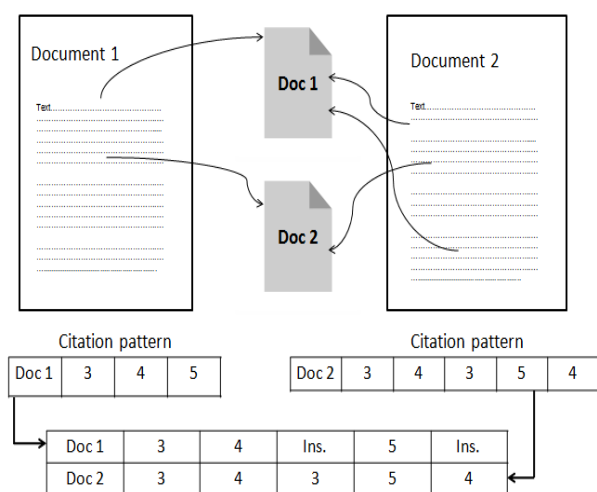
Document 1

Text

Doc 1

Doc 2

Document 2

Text

Citation pattern

| Doc 1 | 3 | 4 | 5 |
|---|---|---|---|

Citation pattern

| Doc 2 | 3 | 4 | 3 | 5 | 4 |
|---|---|---|---|---|---|

| Doc 1 | 3 | 4 | Ins. | 5 | Ins. |
|---|---|---|---|---|---|
| Doc 2 | 3 | 4 | 3 | 5 | 4 |